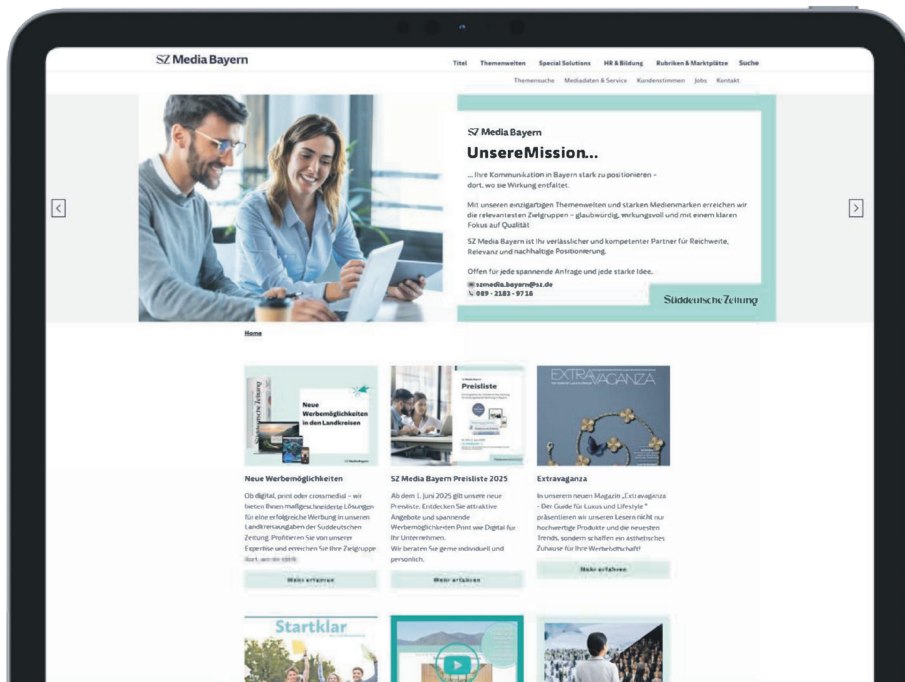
SZ Media Bayern

Titel Themenwelten Special Solutions HR & Bildung Rubriken & Marktplätze Suche

Themensuche Mediadaten & Service Kundenstimmen Jobs Kontakt

SZ Media Bayern

UnsereMission...

... Ihre Kommunikation in Bayern stark zu positionieren - dort, wo sie Wirkung entfaltet.

Mit unseren einzigartigen Themenwelten und starken Medienmarken erreichen wir die relevantesten Zielgruppen - glaubwürdig, wirkungsvoll und mit einem klaren Fokus auf Qualität.

SZ Media Bayern ist Ihr verlässlicher und kompetenter Partner für Reichweite, Relevanz und nachhaltige Positionierung.

Offen für jede spannende Anfrage und jede starke Idee.

szmedia.bayern@sz.de
089 - 2183 - 9716

Süddeutsche Zeitung

Home

Neue Werbemöglichkeiten in den Landkreisen

Neue Werbemöglichkeiten

Ob digital, print oder crossmedial - wir bieten Ihnen maßgeschneiderte Lösungen für eine erfolgreiche Werbung in unseren Landkreisausgaben der Süddeutschen Zeitung. Profitieren Sie von unserer Expertise und erreichen Sie Ihre Zielgruppe dort, wo sie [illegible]

Mehr erfahren

Preisliste

SZ Media Bayern Preisliste 2025

Ab dem 1. Juni 2025 gilt unsere neue Preisliste. Entdecken Sie attraktive Angebote und spannende Werbemöglichkeiten Print wie Digital für Ihr Unternehmen. Wir beraten Sie gerne individuell und persönlich.

Mehr erfahren

EXTRAVAGANZA

Extravaganza

In unserem neuen Magazin „Extravaganza - Der Guide für Luxus und Lifestyle" präsentieren wir unseren Lesern nicht nur hochwertige Produkte und die neuesten Trends, sondern schaffen ein ästhetisches Zuhause für Ihre Werbebotschaft!

Mehr erfahren

Startklar